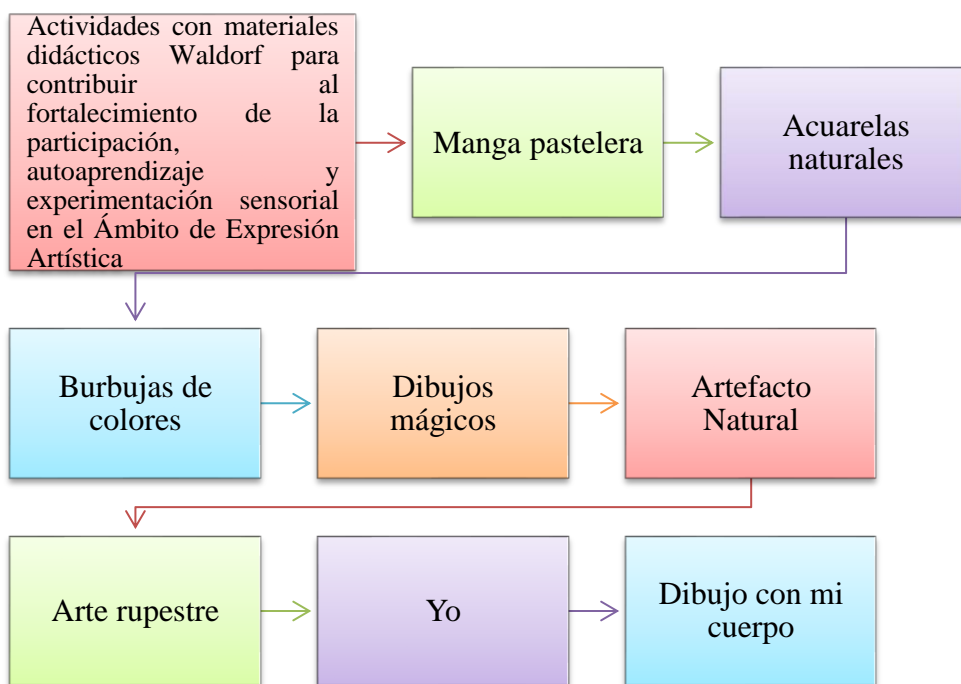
Actividades con materiales didácticos Waldorf para contribuir al fortalecimiento de la participación, autoaprendizaje y experimentación sensorial en el Ámbito de Expresión Artística

Manga pastelera

Acuarelas naturales

Burbujas de colores

Dibujos mágicos

Artefacto Natural

Arte rupestre

Yo

Dibujo con mi cuerpo